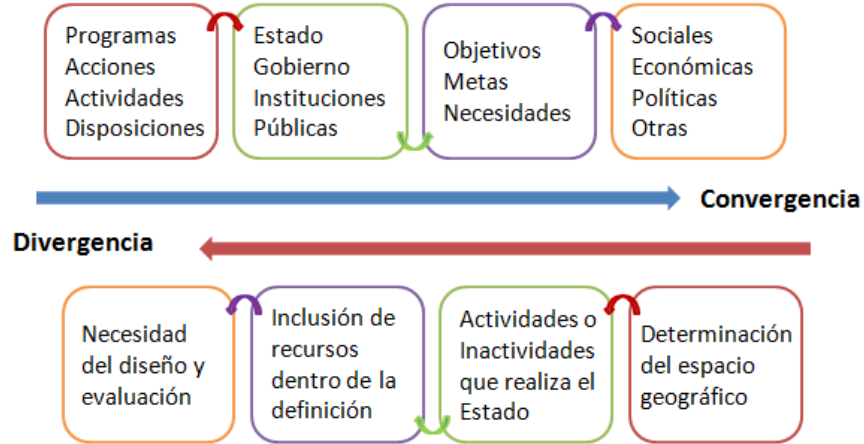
Programas
Acciones
Actividades
Disposiciones

Estado
Gobierno
Instituciones
Públicas

Objetivos
Metas
Necesidades

Sociales
Económicas
Políticas
Otras

Convergencia

Divergencia

Necesidad del diseño y evaluación

Inclusión de recursos dentro de la definición

Actividades o Inactividades que realiza el Estado

Determinación del espacio geográfico